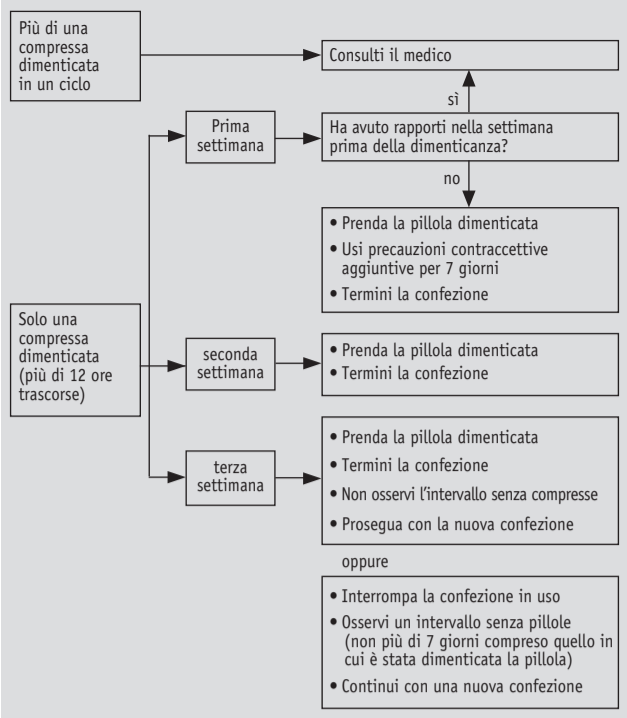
Più di una compressa dimenticata in un ciclo

Consulti il medico

sì

Prima settimana

Ha avuto rapporti nella settimana prima della dimenticanza?

no

• Prenda la pillola dimenticata
• Usi precauzioni contraccettive aggiuntive per 7 giorni
• Termini la confezione

Solo una compressa dimenticata (più di 12 ore trascorse)

seconda settimana

• Prenda la pillola dimenticata
• Termini la confezione

terza settimana

• Prenda la pillola dimenticata
• Termini la confezione
• Non osservi l'intervallo senza compresse
• Prosegua con la nuova confezione

oppure

• Interrompa la confezione in uso
• Osservi un intervallo senza pillole (non più di 7 giorni compreso quello in cui è stata dimenticata la pillola)
• Continui con una nuova confezione